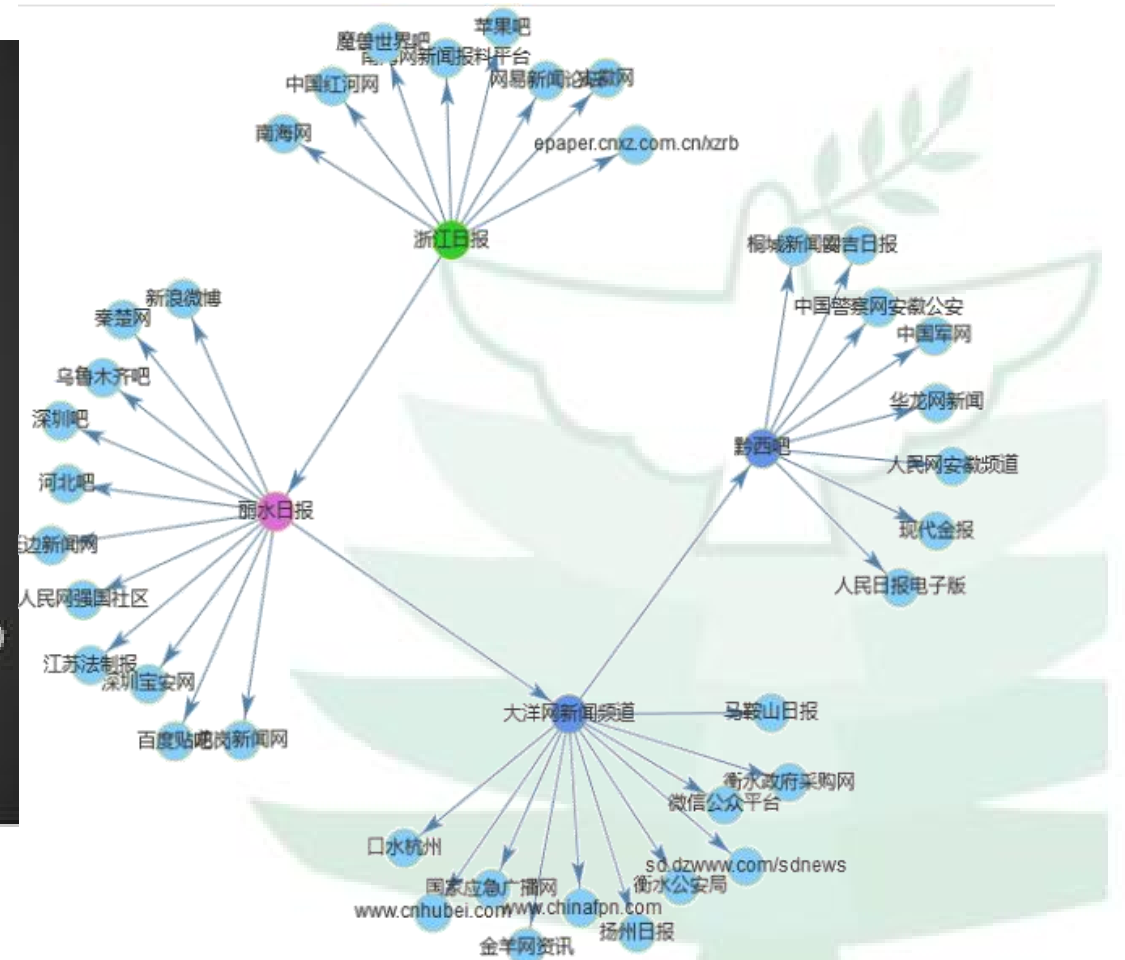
苹果吧
魔兽世界吧
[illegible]网新闻报料平台
网易新闻论坛
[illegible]网
中国红河网
南海网
epaper.cnxz.com.cn/xzrb
浙江日报
新浪微博
秦楚网
乌鲁木齐吧
深圳吧
河北吧
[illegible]边新闻网
人民网强国社区
江苏法制报
深圳宝安网
百度贴吧
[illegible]新闻网
丽水日报
桐城新闻网
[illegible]吉日报
中国警察网安徽公安
中国军网
华龙网新闻
黔西吧
人民网安徽频道
现代金报
人民日报电子版
大洋网新闻频道
马鞍山日报
衡水政府采购网
微信公众平台
口水杭州
sd.dzwww.com/sdnews
衡水公安局
国家应急广播网
www.cnhubei.com
www.chinafpn.com
扬州日报
金羊网资讯